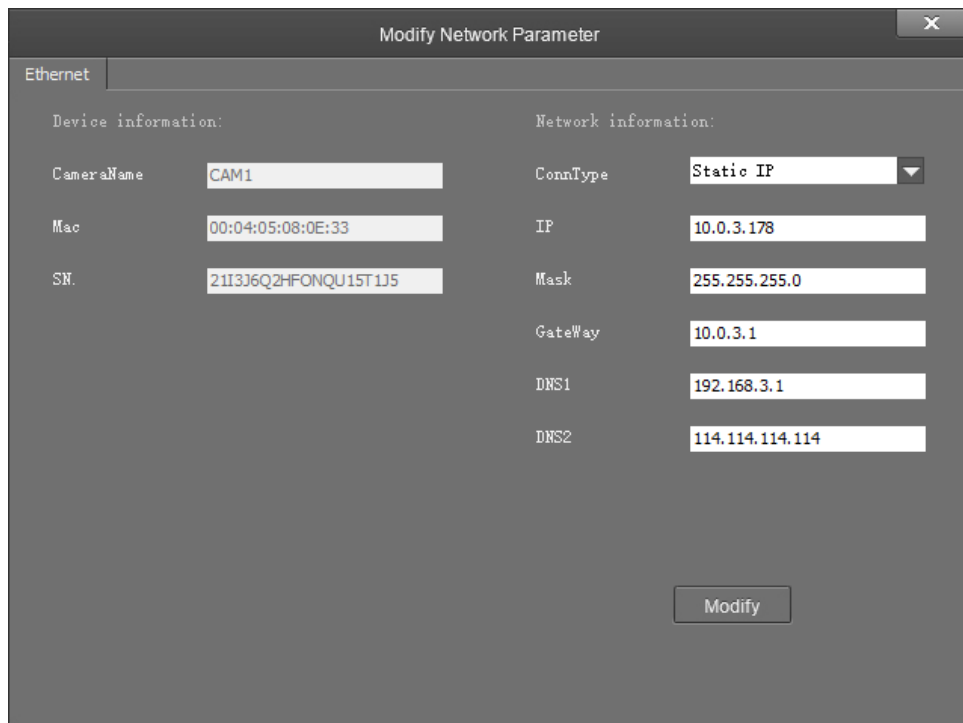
Modify Network Parameter

Ethernet

Device information:

CameraName CAM1

Mac 00:04:05:08:0E:33

SN. 21I3J6Q2HFONQU15T1J5

Network information:

ConnType Static IP

IP 10.0.3.178

Mask 255.255.255.0

GateWay 10.0.3.1

DNS1 192.168.3.1

DNS2 114.114.114.114

Modify